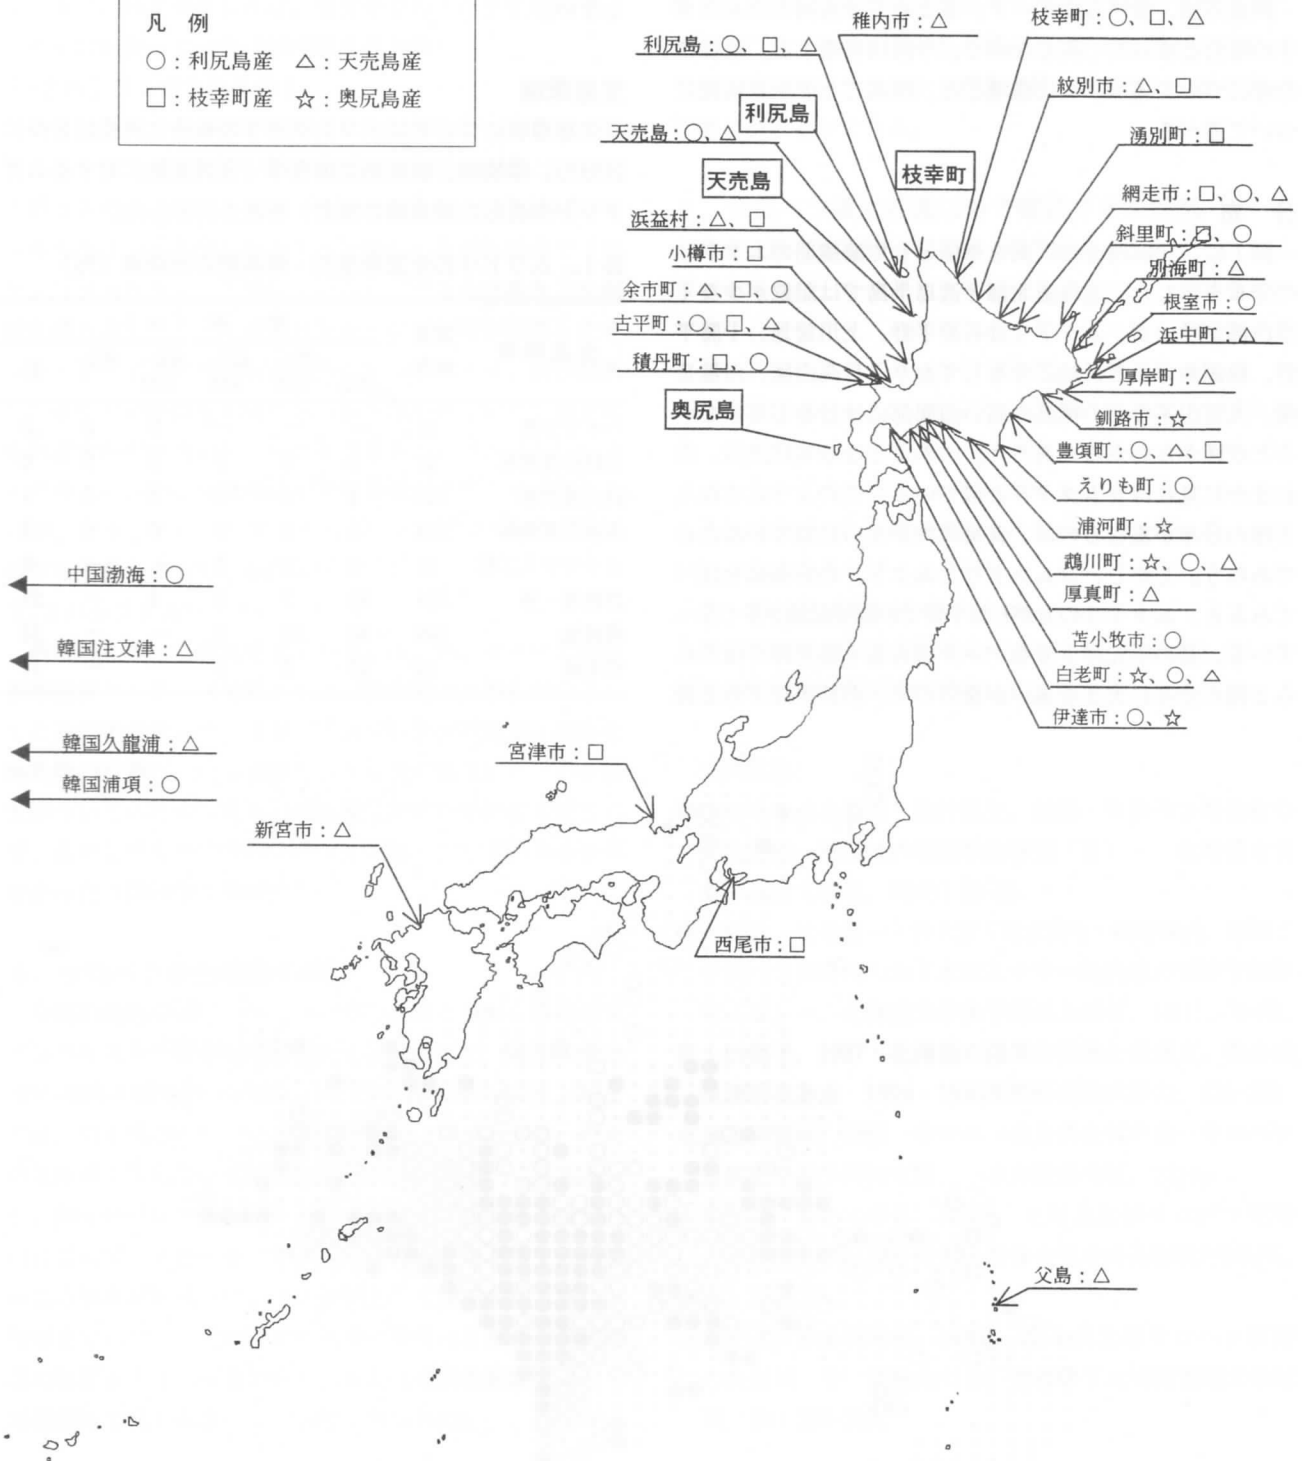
凡　例
○：利尻島産　△：天売島産
□：枝幸町産　☆：奥尻島産

稚内市：△
枝幸町：○、□、△
利尻島：○、□、△
紋別市：△、□
利尻島
天売島：○、△
湧別町：□
枝幸町
天売島
網走市：□、○、△
浜益村：△、□
斜里町：□、○
小樽市：□
別海町：△
余市町：△、□、○
根室市：○
古平町：○、□、△
浜中町：△
積丹町：□、○
厚岸町：△
奥尻島
釧路市：☆
豊頃町：○、△、□
えりも町：○
浦河町：☆
鵡川町：☆、○、△
厚真町：△
苫小牧市：○
白老町：☆、○、△
伊達市：○、☆

中国渤海：○
韓国注文津：△
韓国久龍浦：△
韓国浦項：○
宮津市：□
新宮市：△
西尾市：□
父島：△